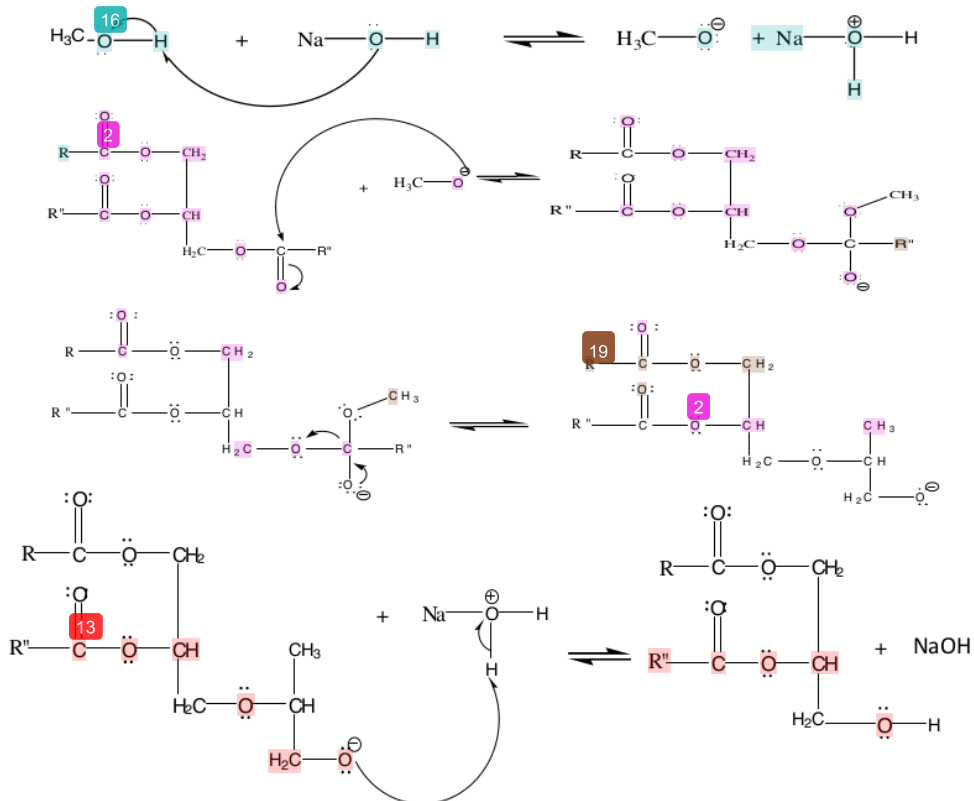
$H_3C$ 16 O H + Na O H ⇌ $H_3C$ O⊖ + Na O⊕ H H

O 2 R C O $CH_2$ O R" C O CH $H_2C$ O C R" O + $H_3C$ O⊖ ⇌ O R C O $CH_2$ O R" C O CH $H_2C$ O C R" O⊖ O $CH_3$

O R C O $CH_2$ O R" C O CH $H_2C$ O C R" O⊖ O $CH_3$ ⇌ O 19 R C O $CH_2$ O R" C O 2 CH $H_2C$ O CH $CH_3$ $H_2C$ O⊖

O R C O $CH_2$ O 13 R" C O CH $H_2C$ O CH $CH_3$ $H_2C$ O⊖ + Na O⊕ H H ⇌ O R C O $CH_2$ O R" C O CH $H_2C$ O H + NaOH